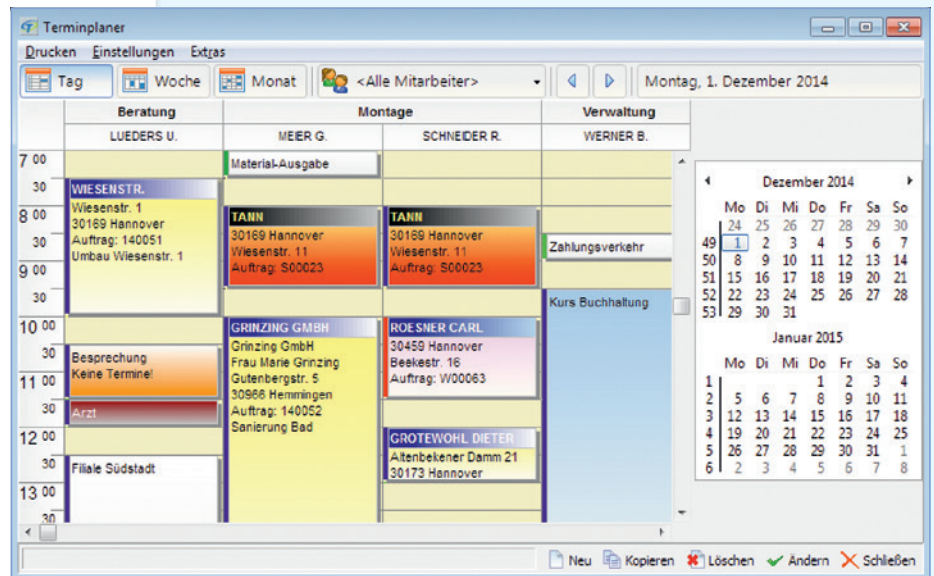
Terminplaner

Drucken Einstellungen Extras

Tag Woche Monat <Alle Mitarbeiter> Montag, 1. Dezember 2014

| | Beratung | Montage | | Verwaltung |
|---|---|---|---|---|
| | LUEDERS U. | MEIER G. | SCHNEIDER R. | WERNER B. |

7 00
30
8 00
30
9 00
30
10 00
30
11 00
30
12 00
30
13 00
30

Material-Ausgabe

WIESENSTR.
Wiesenstr. 1
30169 Hannover
Auftrag: 140051
Umbau Wiesenstr. 1

TANN
30169 Hannover
Wiesenstr. 11
Auftrag: S00023

TANN
30169 Hannover
Wiesenstr. 11
Auftrag: S00023

Zahlungsverkehr

Kurs Buchhaltung

GRINZING GMBH
Grinzing GmbH
Frau Marie Grinzing
Gutenbergstr. 5
30966 Hemmingen
Auftrag: 140052
Sanierung Bad

ROESNER CARL
30459 Hannover
Beekestr. 16
Auftrag: W00063

Besprechung
Keine Termine!

Arzt

GROTEWOHL DIETER
Altenbekener Damm 21
30173 Hannover

Filiale Südstadt

Dezember 2014

| | Mo | Di | Mi | Do | Fr | Sa | So |
|---|---|---|---|---|---|---|---|
| | 24 | 25 | 26 | 27 | 28 | 29 | 30 |
| 49 | 1 | 2 | 3 | 4 | 5 | 6 | 7 |
| 50 | 8 | 9 | 10 | 11 | 12 | 13 | 14 |
| 51 | 15 | 16 | 17 | 18 | 19 | 20 | 21 |
| 52 | 22 | 23 | 24 | 25 | 26 | 27 | 28 |
| 53 | 29 | 30 | 31 | | | | |

Januar 2015

| | Mo | Di | Mi | Do | Fr | Sa | So |
|---|---|---|---|---|---|---|---|
| 1 | | | | 1 | 2 | 3 | 4 |
| 2 | 5 | 6 | 7 | 8 | 9 | 10 | 11 |
| 3 | 12 | 13 | 14 | 15 | 16 | 17 | 18 |
| 4 | 19 | 20 | 21 | 22 | 23 | 24 | 25 |
| 5 | 26 | 27 | 28 | 29 | 30 | 31 | 1 |
| 6 | 2 | 3 | 4 | 5 | 6 | 7 | 8 |

Neu Kopieren Löschen Ändern Schließen